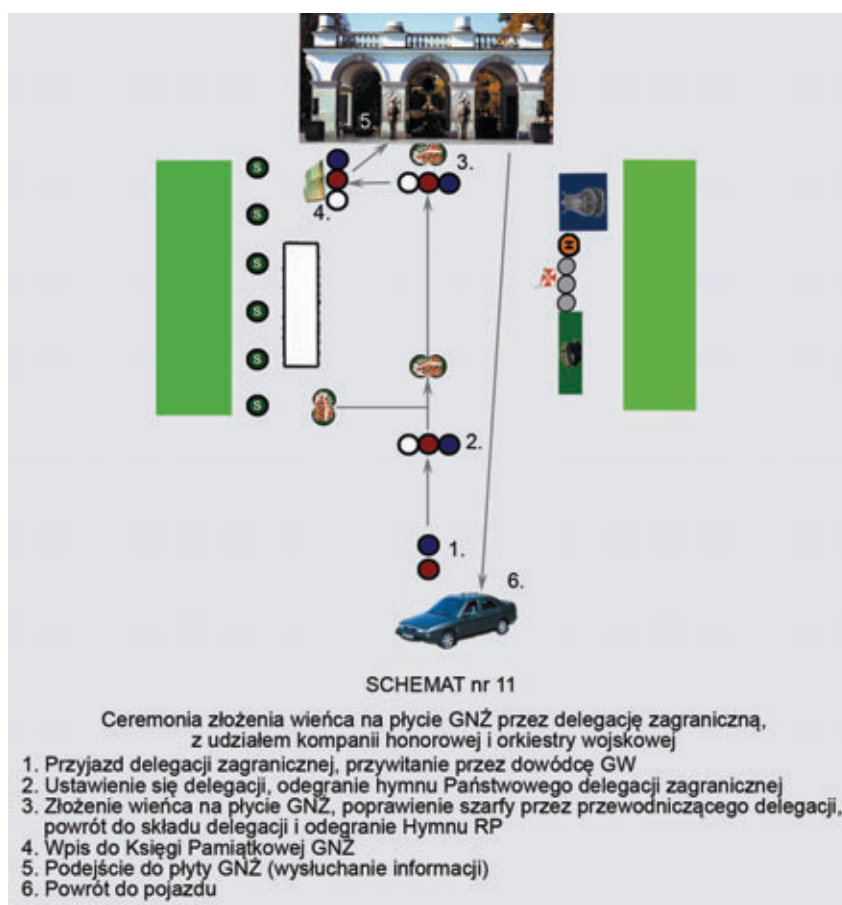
5.

3.

4.

S

S

S

S

S

S

H

2.

1.

6.

SCHEMAT nr 11

Ceremonia złożenia wieńca na płycie GNŻ przez delegację zagraniczną, z udziałem kompanii honorowej i orkiestry wojskowej

1. Przyjazd delegacji zagranicznej, przywitanie przez dowódcę GW
2. Ustawienie się delegacji, odegranie hymnu Państwowego delegacji zagranicznej
3. Złożenie wieńca na płycie GNŻ, poprawienie szarfy przez przewodniczącego delegacji, powrót do składu delegacji i odegranie Hymnu RP
4. Wpis do Księgi Pamiątkowej GNŻ
5. Podejście do płyty GNŻ (wysłuchanie informacji)
6. Powrót do pojazdu